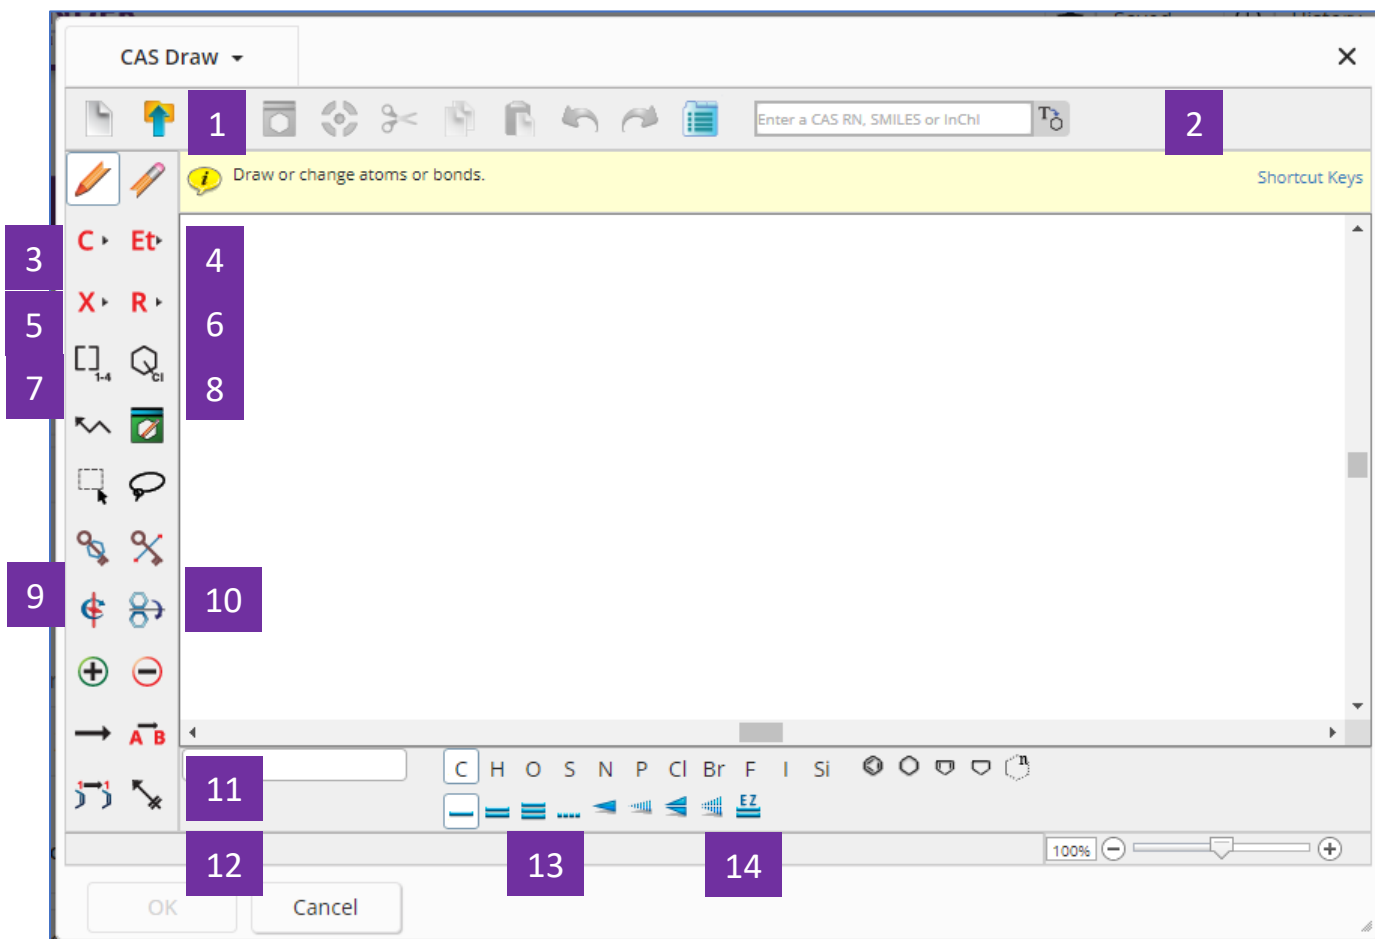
CAS Draw

×

1

Enter a CAS RN, SMILES or InChI

2

Draw or change atoms or bonds.

Shortcut Keys

3

C Et

4

5

X R

6

7

1-4

Cl

8

9

10

A B

11

C H O S N P Cl Br F I Si

n

EZ

12

13

14

100%

OK

Cancel